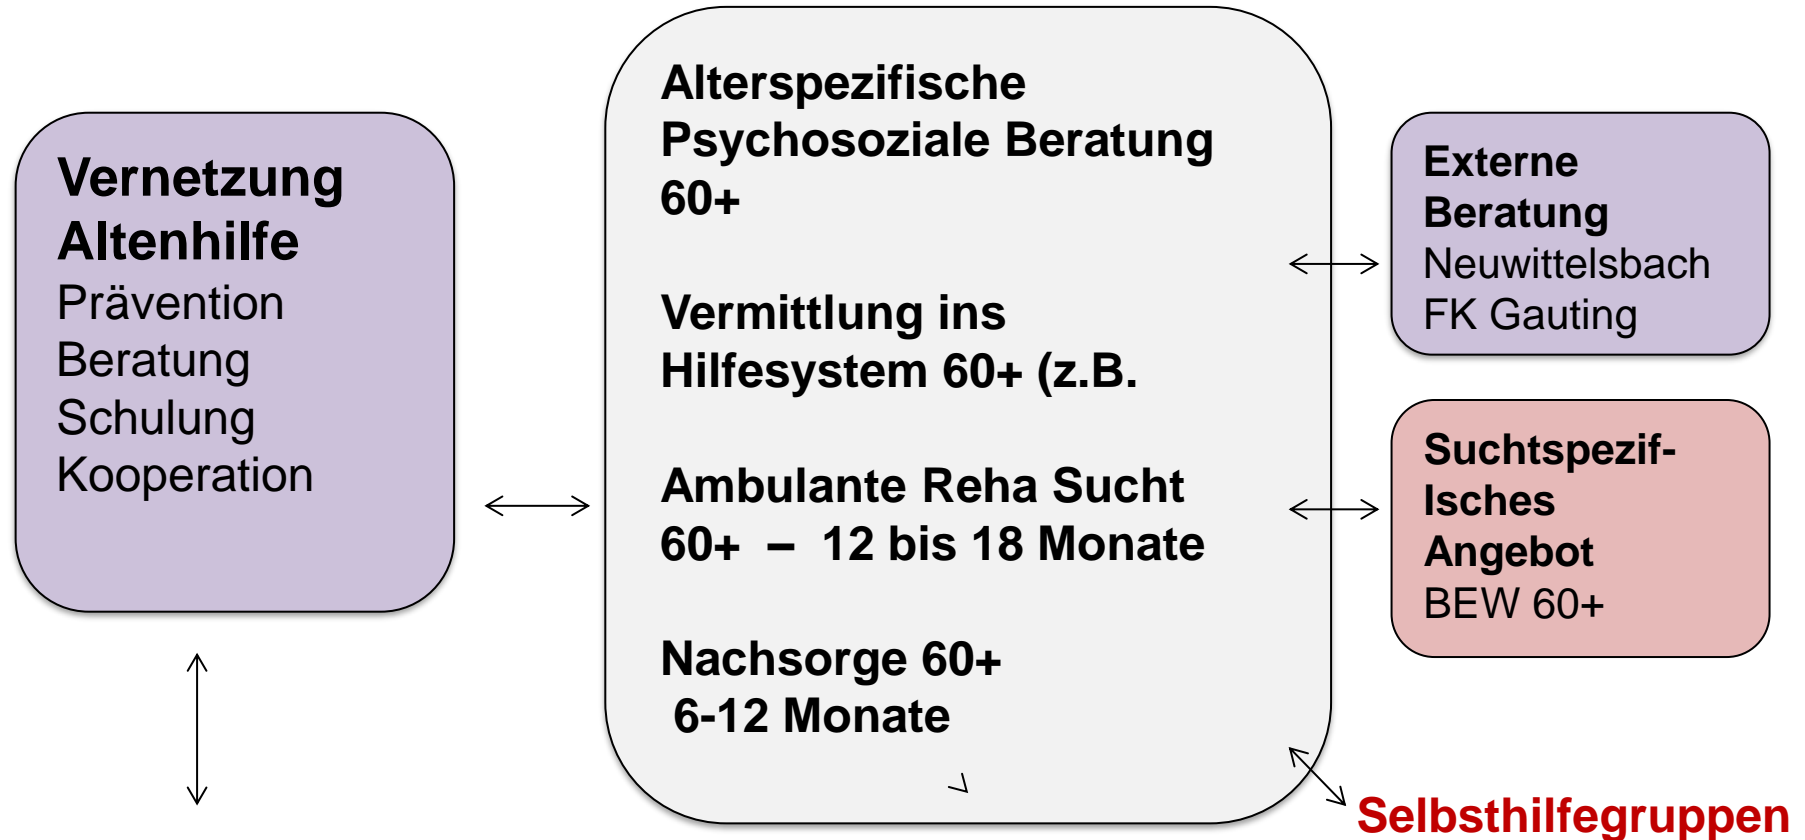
Vernetzung Altenhilfe
Prävention
Beratung
Schulung
Kooperation

Alterspezifische Psychosoziale Beratung 60+

Vermittlung ins Hilfesystem 60+ (z.B.

Ambulante Reha Sucht 60+ – 12 bis 18 Monate

Nachsorge 60+
6-12 Monate

Externe Beratung
Neuwittelsbach
FK Gauting

Suchtspezif-Isches Angebot
BEW 60+

Selbsthilfegruppen